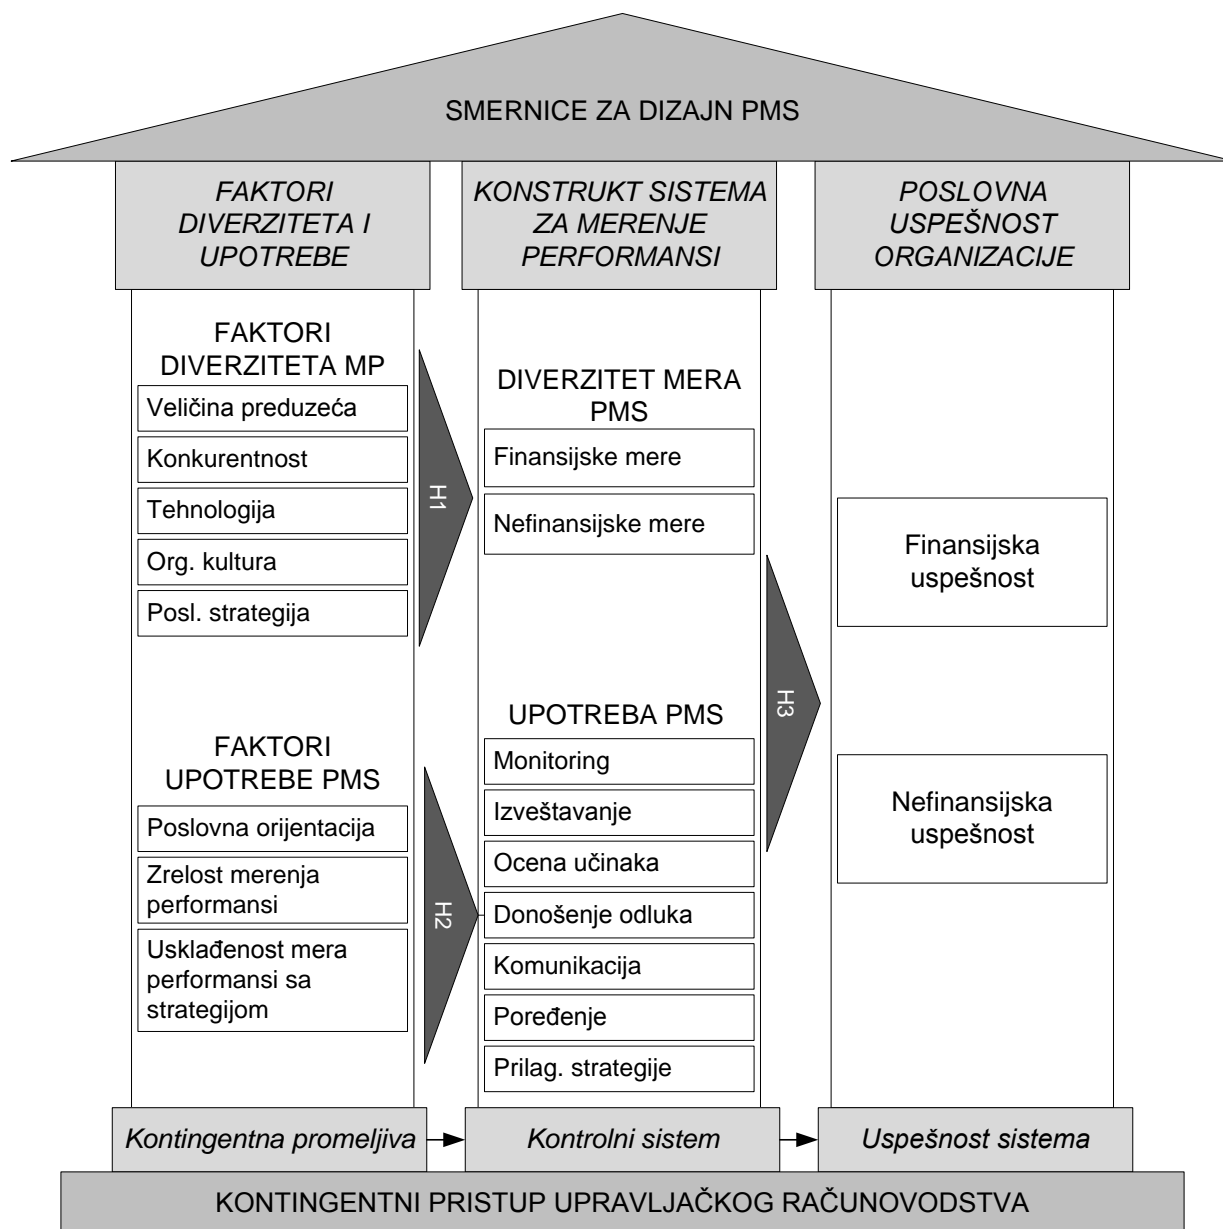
SMERNICE ZA DIZAJN PMS

FAKTORI DIVERZITETA I UPOTREBE

KONSTRUKT SISTEMA ZA MERENJE PERFORMANSI

POSLOVNA USPEŠNOST ORGANIZACIJE

FAKTORI DIVERZITETA MP

Veličina preduzeća

Konkurentnost

Tehnologija

Org. kultura

Posl. strategija

H1

DIVERZITET MERA PMS

Finansijske mere

Nefinansijske mere

Finansijska uspešnost

H3

FAKTORI UPOTREBE PMS

Poslovna orijentacija

Zrelost merenja performansi

Usklađenost mera performansi sa strategijom

H2

UPOTREBA PMS

Monitoring

Izveštavanje

Ocena učinaka

Donošenje odluka

Komunikacija

Poređenje

Prilag. strategije

Nefinansijska uspešnost

Kontingentna promeljiva

Kontrolni sistem

Uspešnost sistema

KONTINGENTNI PRISTUP UPRAVLJAČKOG RAČUNOVODSTVA